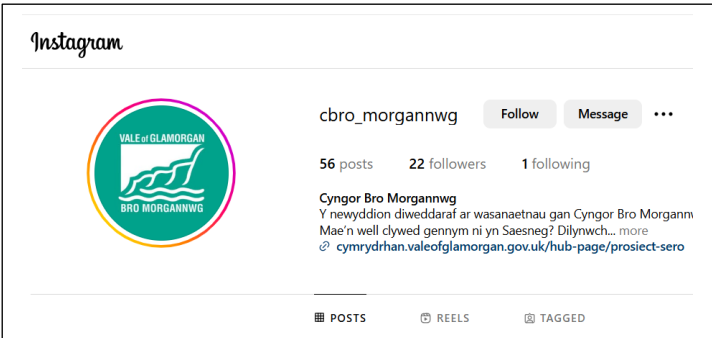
Instagram

VALE of GLAMORGAN
BRO MORGANNWG

cbro_morgannwg

Follow

Message

56 posts 22 followers 1 following

Cyngor Bro Morgannwg

Y newyddion diweddaraf ar wasanaetnau gan Cyngor Bro Morgannw
Mae'n well clywed gennym ni yn Saesneg? Dilynwch... more

cymrydrhan.valeofglamorgan.gov.uk/hub-page/prosiect-sero

POSTS REELS TAGGED